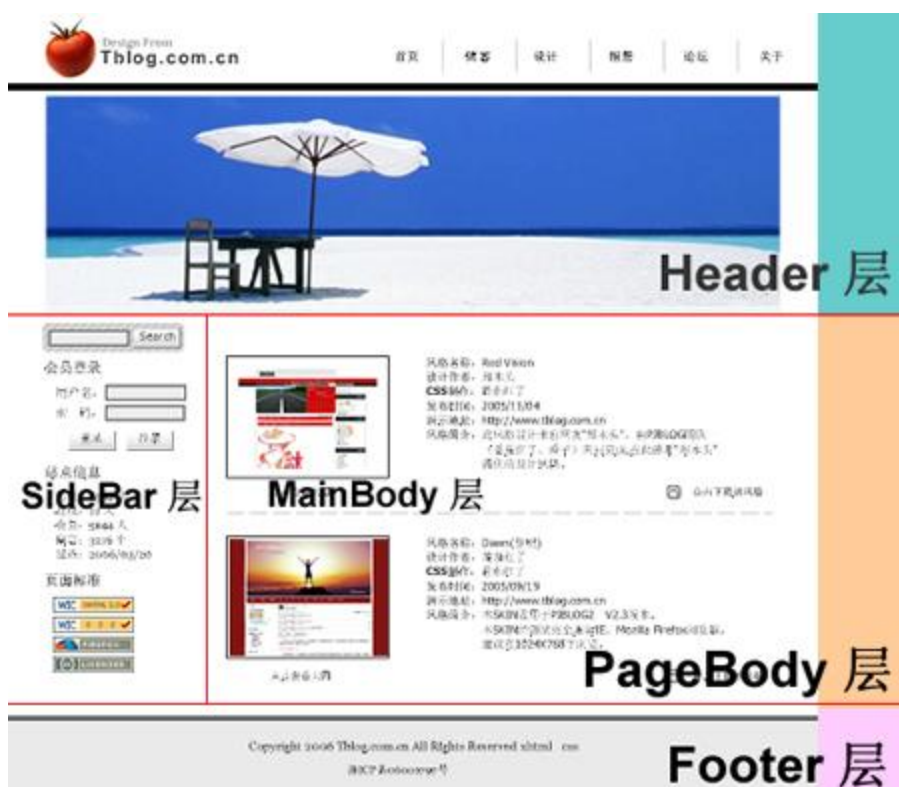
Design From
Tblog.com.cn

首页 | 博客 | 设计 | 摄影 | 论坛 | 关于

Header 层

Search

会员登录
用户名:
密 码:
登录 | 注册

站点信息

SideBar 层

MainBody 层

风格名称: Red Vision
设计作者: 厚木瓜
CSS制作: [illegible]
发布时间: 2005/11/04
演示地址: http://www.tblog.com.cn
风格简介: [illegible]

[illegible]

风格名称: Dawn(黎明)
设计作者: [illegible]
CSS制作: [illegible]
发布时间: 2005/09/19
演示地址: http://www.tblog.com.cn
风格简介: 本SKIN适用于PJBLOG2 V2.3发布。
本SKIN的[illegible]IE、Mozilla Firefox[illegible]。
建议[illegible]1024X768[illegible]。

页面标准

PageBody 层

Copyright 2006 Tblog.com.cn All Rights Reserved xhtml css
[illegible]

Footer 层